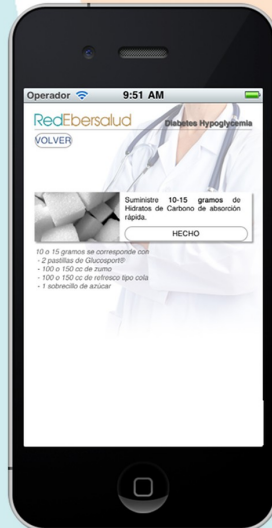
Operador 9:51 AM

RedEbersalud

Diabetes Hypoglycemia

VOLVER

Suministre 10-15 gramos de Hidratos de Carbono de absorción rápida.

HECHO

10 o 15 gramos se corresponde con:
- 2 pastillas de Glucosport®
- 100 o 150 cc de zumo
- 100 o 150 cc de refresco tipo cola
- 1 sobrecillo de azúcar